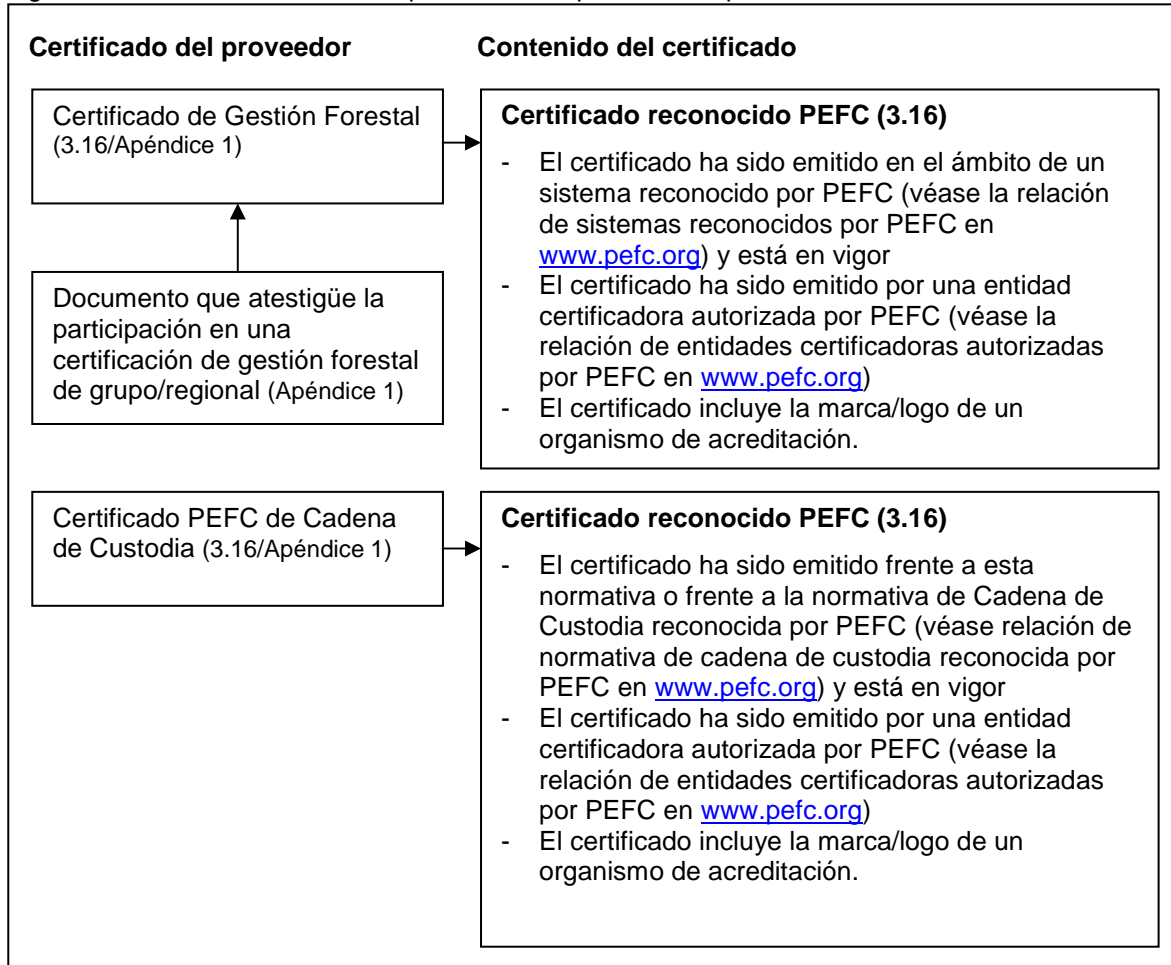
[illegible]

**Certificado del proveedor**

**Contenido del certificado**

Certificado de Gestión Forestal (3.16/Apéndice 1)

Documento que atestigüe la participación en una certificación de gestión forestal de grupo/regional (Apéndice 1)

**Certificado reconocido PEFC (3.16)**

- El certificado ha sido emitido en el ámbito de un sistema reconocido por PEFC (véase la relación de sistemas reconocidos por PEFC en www.pefc.org) y está en vigor
- El certificado ha sido emitido por una entidad certificadora autorizada por PEFC (véase la relación de entidades certificadoras autorizadas por PEFC en www.pefc.org)
- El certificado incluye la marca/logo de un organismo de acreditación.

Certificado PEFC de Cadena de Custodia (3.16/Apéndice 1)

**Certificado reconocido PEFC (3.16)**

- El certificado ha sido emitido frente a esta normativa o frente a la normativa de Cadena de Custodia reconocida por PEFC (véase relación de normativa de cadena de custodia reconocida por PEFC en www.pefc.org) y está en vigor
- El certificado ha sido emitido por una entidad certificadora autorizada por PEFC (véase la relación de entidades certificadoras autorizadas por PEFC en www.pefc.org)
- El certificado incluye la marca/logo de un organismo de acreditación.